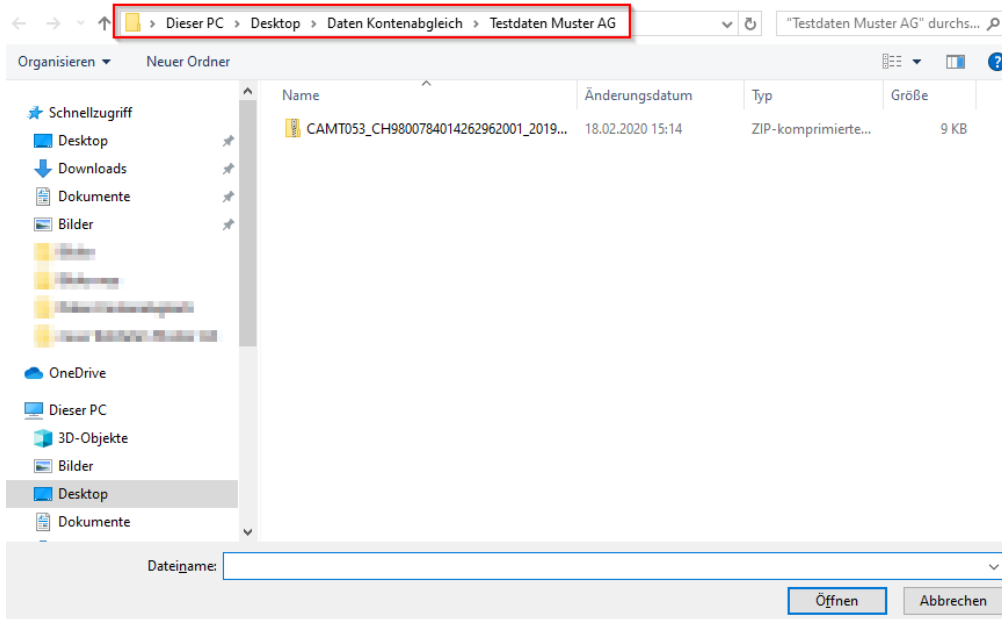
Dieser PC > Desktop > Daten Kontenabgleich > Testdaten Muster AG

"Testdaten Muster AG" durchs...

Organisieren ▾ Neuer Ordner

Schnellzugriff
Desktop
Downloads
Dokumente
Bilder
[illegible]
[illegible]
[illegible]
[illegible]
OneDrive
Dieser PC
3D-Objekte
Bilder
Desktop
Dokumente

| Name | Änderungsdatum | Typ | Größe |
|---|---|---|---|
| CAMT053_CH9800784014262962001_2019... | 18.02.2020 15:14 | ZIP-komprimierte... | 9 KB |

Dateiname:

Öffnen Abbrechen